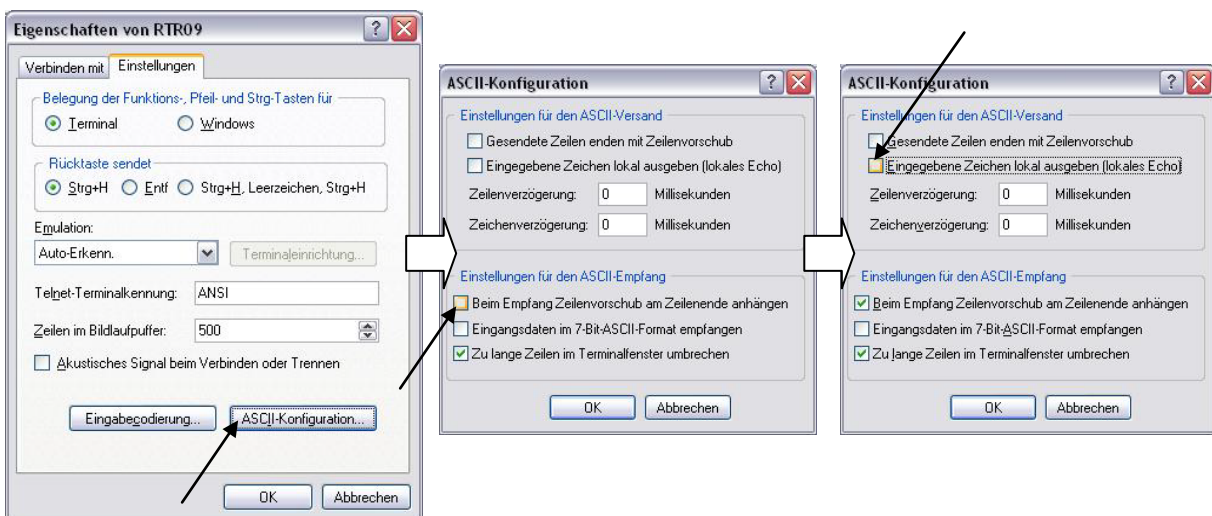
Eigenschaften von RTR09

Verbinden mit | Einstellungen

Belegung der Funktions-, Pfeil- und Strg-Tasten für
Terminal
Windows

Rücktaste sendet
Strg+H
Entf
Strg+H, Leerzeichen, Strg+H

Emulation:
Auto-Erkenn.
Terminaleinrichtung...

Telnet-Terminalkennung: ANSI

Zeilen im Bildlaufpuffer: 500

Akustisches Signal beim Verbinden oder Trennen

Eingabecodierung...
ASCII-Konfiguration...

OK
Abbrechen

ASCII-Konfiguration

Einstellungen für den ASCII-Versand
Gesendete Zeilen enden mit Zeilenvorschub
Eingegebene Zeichen lokal ausgeben (lokales Echo)
Zeilenverzögerung: 0 Millisekunden
Zeichenverzögerung: 0 Millisekunden

Einstellungen für den ASCII-Empfang
Beim Empfang Zeilenvorschub am Zeilenende anhängen
Eingangsdaten im 7-Bit-ASCII-Format empfangen
Zu lange Zeilen im Terminalfenster umbrechen

OK
Abbrechen

ASCII-Konfiguration

Einstellungen für den ASCII-Versand
Gesendete Zeilen enden mit Zeilenvorschub
Eingegebene Zeichen lokal ausgeben (lokales Echo)
Zeilenverzögerung: 0 Millisekunden
Zeichenverzögerung: 0 Millisekunden

Einstellungen für den ASCII-Empfang
Beim Empfang Zeilenvorschub am Zeilenende anhängen
Eingangsdaten im 7-Bit-ASCII-Format empfangen
Zu lange Zeilen im Terminalfenster umbrechen

OK
Abbrechen